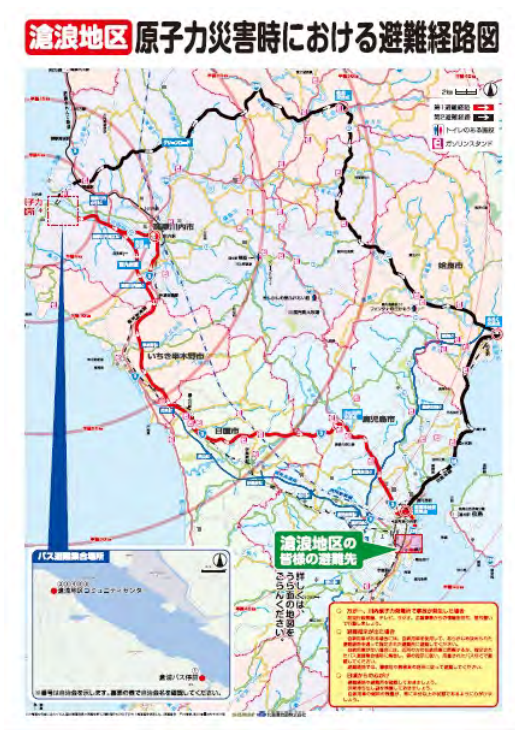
滄浪地区 原子力災害時における避難経路図

第1避難経路
第2避難経路
トイレのある施設
ガソリンスタンド

薩摩川内市
いちき串木野市
日置市
鹿児島市
姶良市

滄浪地区の皆様の避難先

詳しくは、うら面の地図をご覧ください。

バス避難集合場所
滄浪地区コミュニティセンター
倉浦バス停

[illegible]